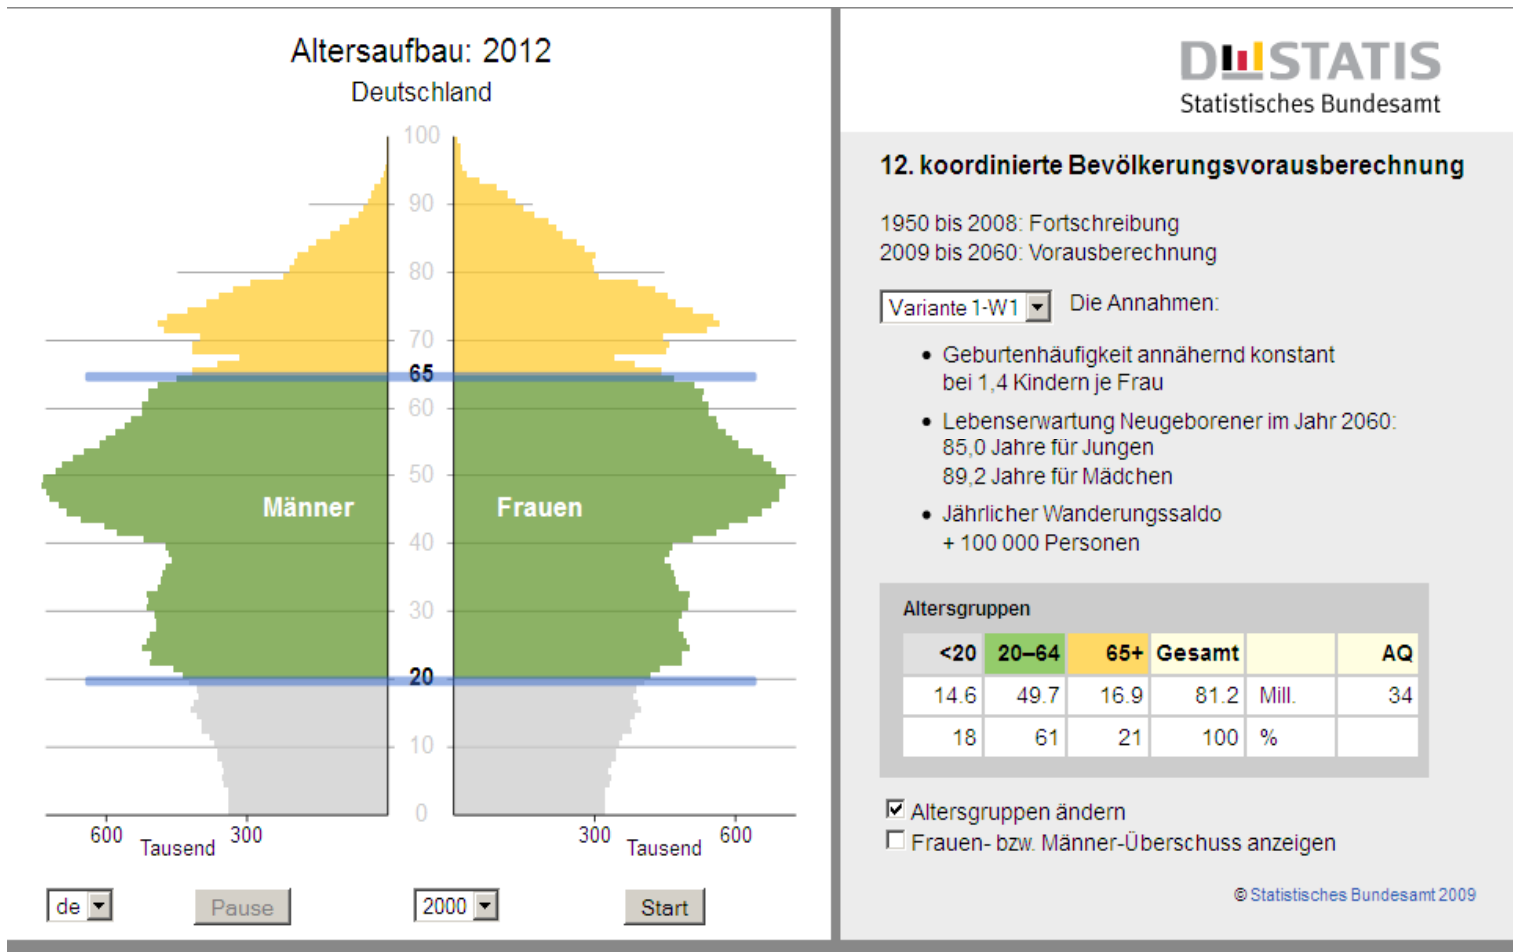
Altersaufbau: 2012
Deutschland

100
90
80
70
65
60
50
40
30
20
10
0

Männer
Frauen

600 Tausend 300
300 Tausend 600

de
Pause
2000
Start

DESTATIS
Statistisches Bundesamt

12. koordinierte Bevölkerungsvorausberechnung

1950 bis 2008: Fortschreibung
2009 bis 2060: Vorausberechnung

Variante 1-W1
Die Annahmen:

• Geburtenhäufigkeit annähernd konstant bei 1,4 Kindern je Frau

• Lebenserwartung Neugeborener im Jahr 2060: 85,0 Jahre für Jungen 89,2 Jahre für Mädchen

• Jährlicher Wanderungssaldo + 100 000 Personen

Altersgruppen

| <20 | 20–64 | 65+ | Gesamt | | AQ |
|---|---|---|---|---|---|
| 14.6 | 49.7 | 16.9 | 81.2 | Mill. | 34 |
| 18 | 61 | 21 | 100 | % | |

Altersgruppen ändern
Frauen- bzw. Männer-Überschuss anzeigen

© Statistisches Bundesamt 2009